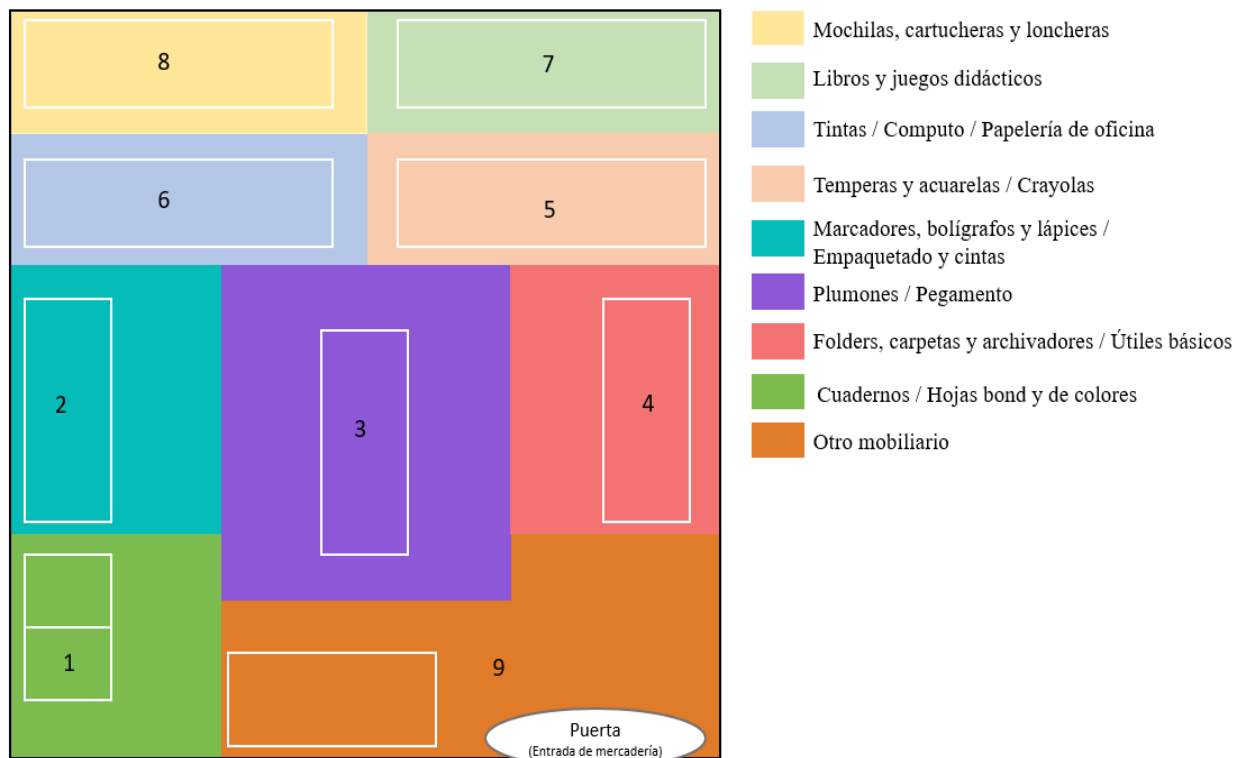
8

7

6

5

2

3

4

1

9

Puerta
(Entrada de mercadería)

Mochilas, cartucheras y loncheras

Libros y juegos didácticos

Tintas / Computo / Papelería de oficina

Temperas y acuarelas / Crayolas

Marcadores, bolígrafos y lápices / Empaquetado y cintas

Plumones / Pegamento

Folders, carpetas y archivadores / Útiles básicos

Cuadernos / Hojas bond y de colores

Otro mobiliario